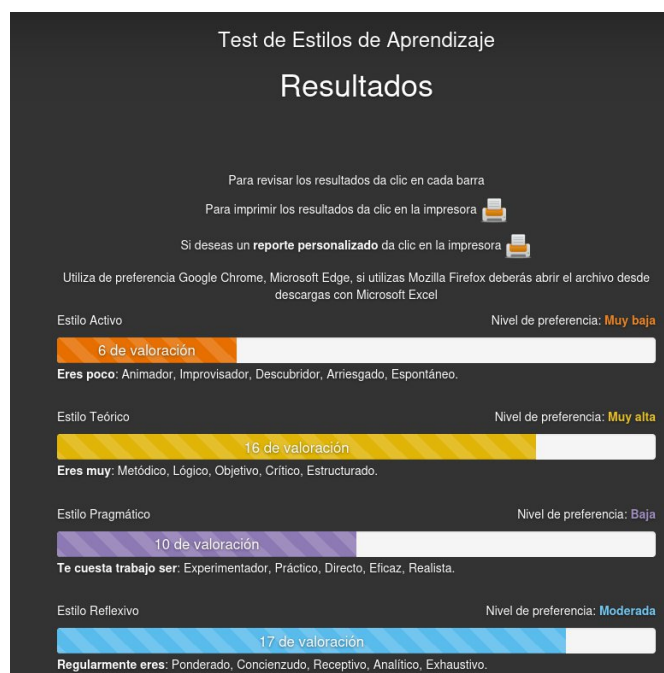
Test de Estilos de Aprendizaje

Resultados

Para revisar los resultados da clic en cada barra

Para imprimir los resultados da clic en la impresora

Si deseas un **reporte personalizado** da clic en la impresora

Utiliza de preferencia Google Chrome, Microsoft Edge, si utilizas Mozilla Firefox deberás abrir el archivo desde descargas con Microsoft Excel

Estilo Activo

Nivel de preferencia: Muy baja

6 de valoración

**Eres poco**: Animador, Improvisador, Descubridor, Arriesgado, Espontáneo.

Estilo Teórico

Nivel de preferencia: Muy alta

16 de valoración

**Eres muy**: Metódico, Lógico, Objetivo, Crítico, Estructurado.

Estilo Pragmático

Nivel de preferencia: Baja

10 de valoración

**Te cuesta trabajo ser**: Experimentador, Práctico, Directo, Eficaz, Realista.

Estilo Reflexivo

Nivel de preferencia: Moderada

17 de valoración

**Regularmente eres**: Ponderado, Concienzudo, Receptivo, Analítico, Exhaustivo.